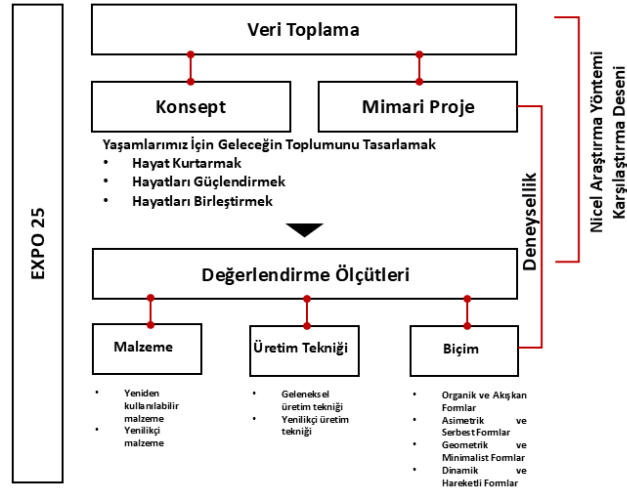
EXPO 25

Veri Toplama

Konsept

Mimari Proje

Yaşamlarımız İçin Geleceğin Toplumunu Tasarlamak
- Hayat Kurtarmak
- Hayatları Güçlendirmek
- Hayatları Birleştirmek

Değerlendirme Ölçütleri

Malzeme
- Yeniden kullanılabilir malzeme
- Yenilikçi malzeme

Üretim Tekniği
- Geleneksel üretim tekniği
- Yenilikçi üretim tekniği

Biçim
- Organik ve Akışkan Formlar
- Asimetrik ve Serbest Formlar
- Geometrik ve Minimalist Formlar
- Dinamik ve Hareketli Formlar

Deneysellik

Nicel Araştırma Yöntemi Karşılaştırma Deseni